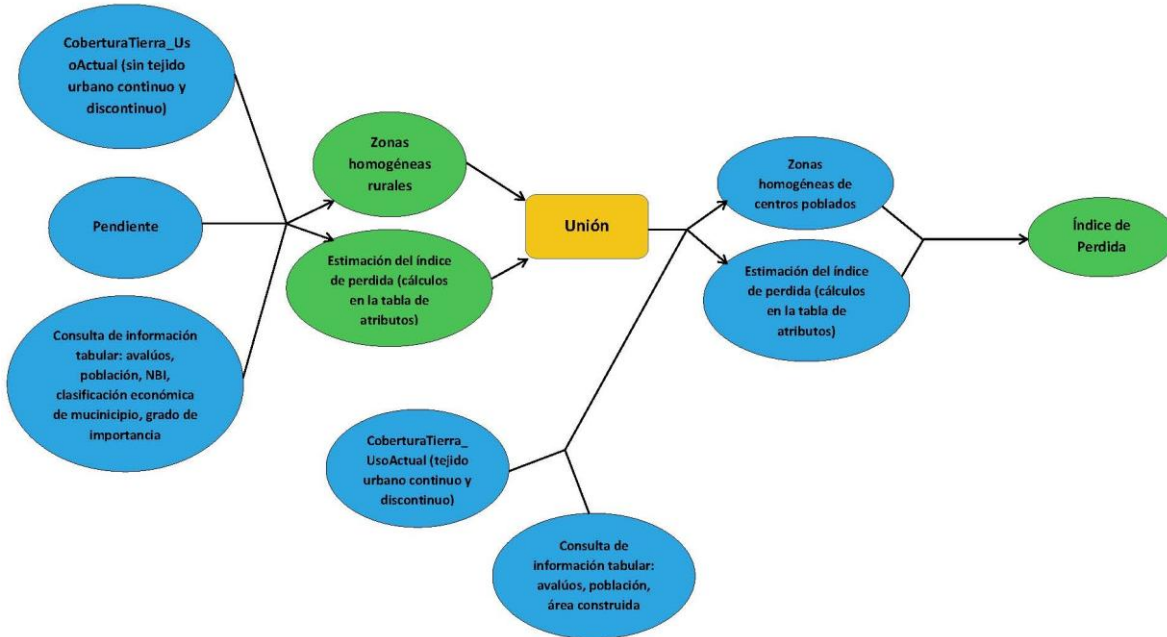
CoberturaTierra_UsoActual (sin tejido urbano continuo y discontinuo)

Pendiente

Consulta de información tabular: avalúos, población, NBI, clasificación económica de mucinicipio, grado de importancia

Zonas homogéneas rurales

Estimación del índice de perdida (cálculos en la tabla de atributos)

Unión

Zonas homogéneas de centros poblados

Estimación del índice de perdida (cálculos en la tabla de atributos)

Índice de Perdida

CoberturaTierra_UsoActual (tejido urbano continuo y discontinuo)

Consulta de información tabular: avalúos, población, área construida